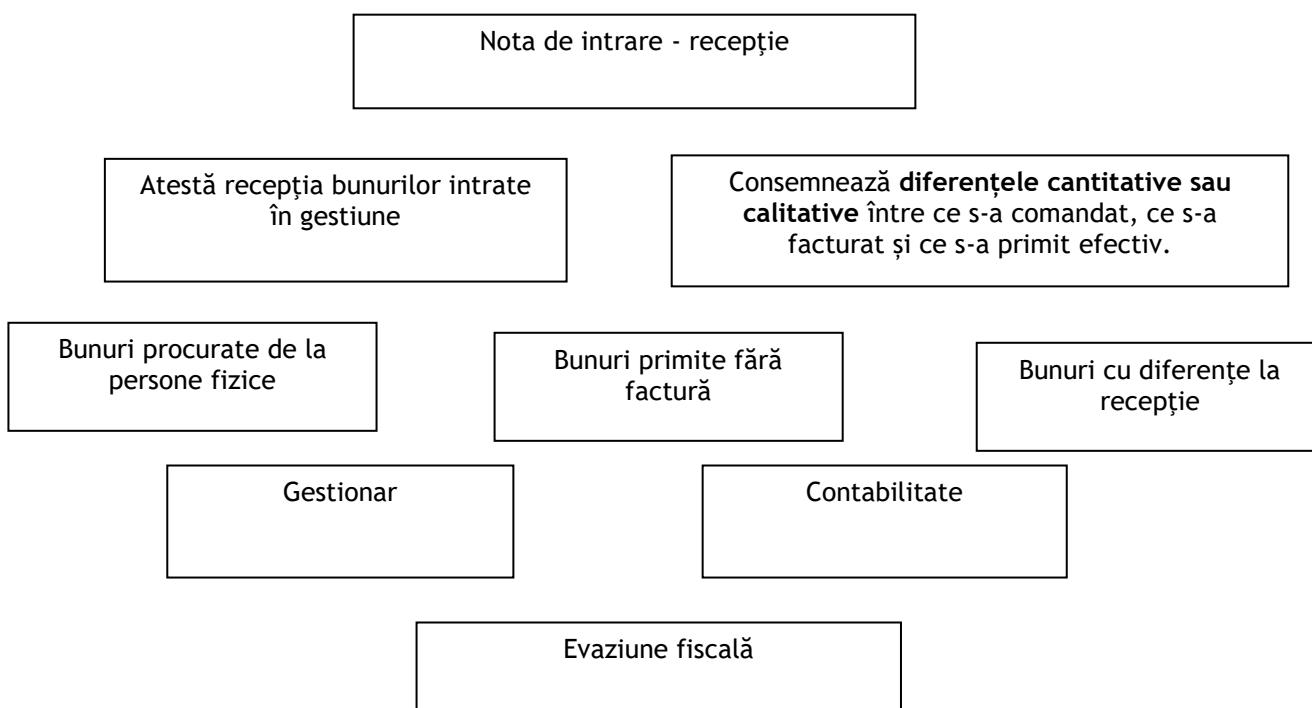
Nota de intrare - recepţie

Atestă recepţia bunurilor intrate în gestiune

Consemnează **diferenţele cantitative sau calitative** între ce s-a comandat, ce s-a facturat și ce s-a primit efectiv.

Bunuri procurate de la persone fizice

Bunuri primite fără factură

Bunuri cu diferenţe la recepţie

Gestionar

Contabilitate

Evaziune fiscală